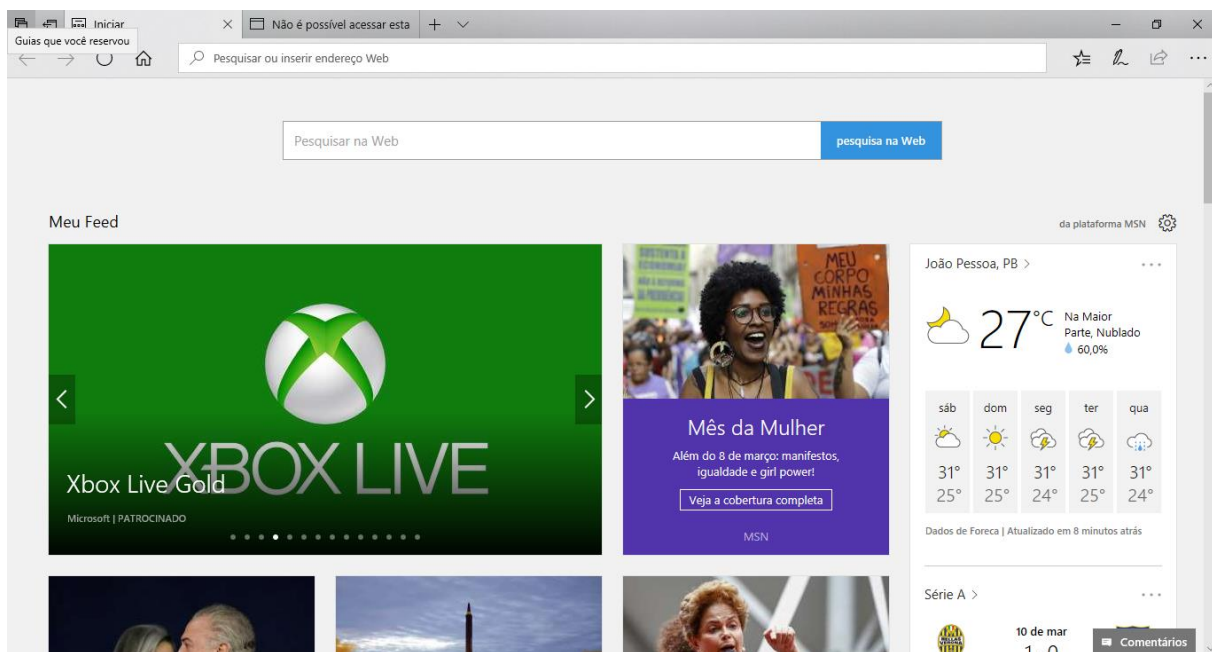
Iniciar
Guias que você reservou
Não é possível acessar esta
Pesquisar ou inserir endereço Web

Pesquisar na Web
pesquisa na Web

Meu Feed
da plataforma MSN

XBOX LIVE
Xbox Live Gold
Microsoft | PATROCINADO

MEU CORPO MINHAS REGRAS
Mês da Mulher
Além do 8 de março: manifestos, igualdade e girl power!
Veja a cobertura completa
MSN

João Pessoa, PB >
27°C
Na Maior Parte, Nublado
60,0%

| sáb | dom | seg | ter | qua |
|---|---|---|---|---|
| 31° | 31° | 31° | 31° | 31° |
| 25° | 25° | 24° | 25° | 24° |

Dados de Foreca | Atualizado em 8 minutos atrás

Série A >
10 de mar
1 0
Comentários